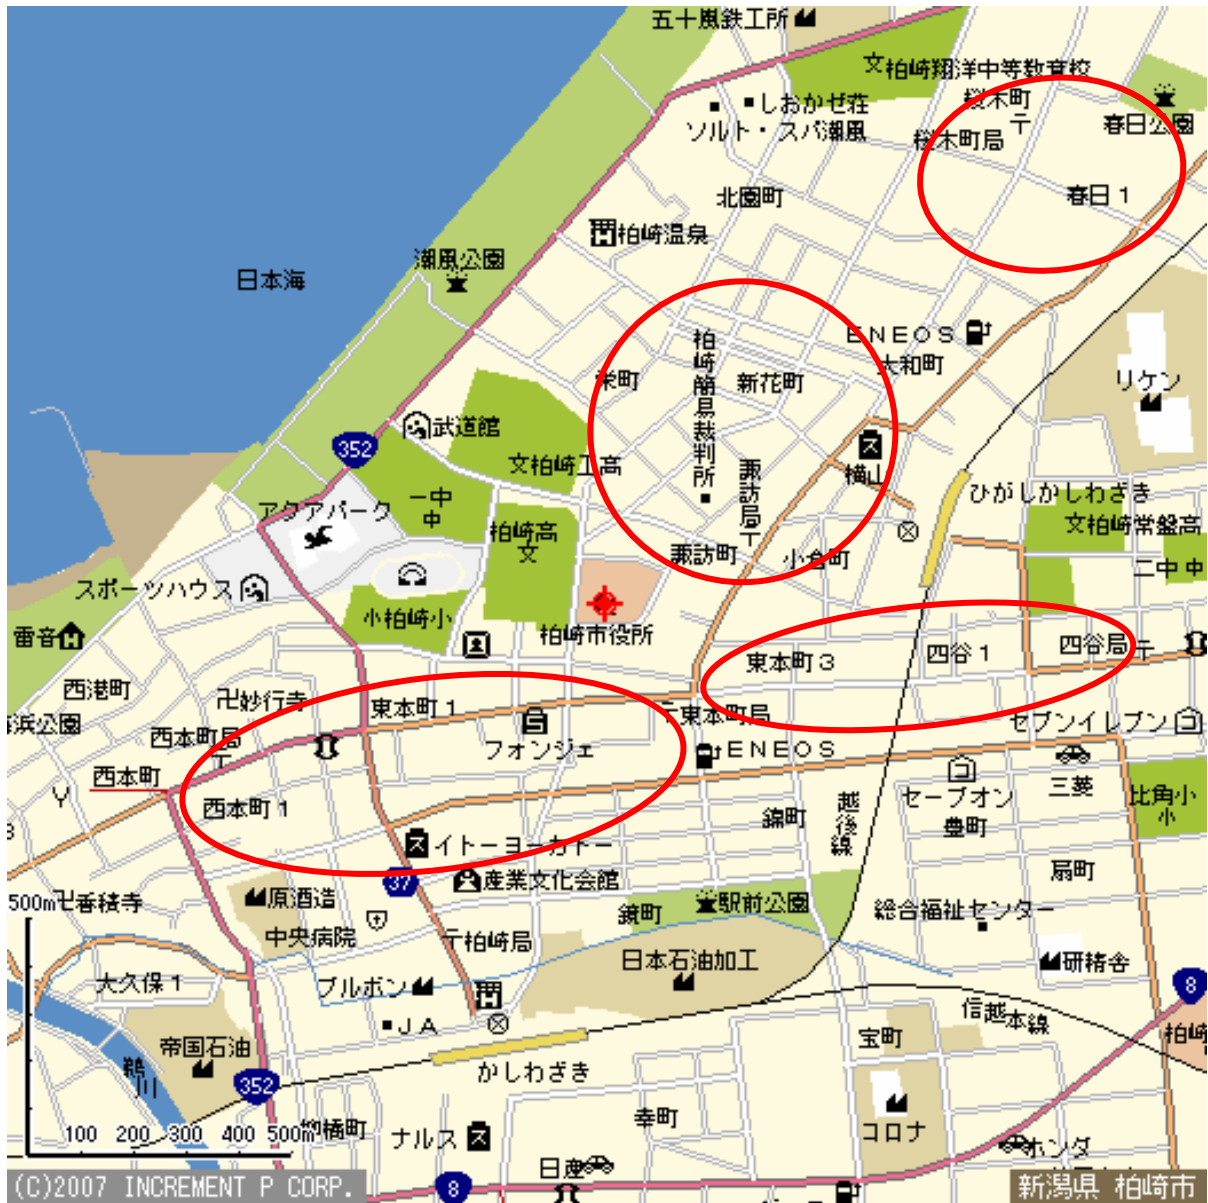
五十嵐鉄工所
文柏崎翔洋中等教育校
しおかぜ荘
ソルト・スパ潮風
桜木町
桜木町局
春日公園
春日1
北園町
柏崎温泉
潮風公園
日本海
ENEOS
大和町
リケン
柏崎簡易裁判所
栄町
新花町
諏訪局
横山
武道館
352
文柏崎工高
一中
アクアパーク
柏崎高
ひがしかしわざき
文柏崎常盤高
諏訪町
小倉町
二中
スポーツハウス
小柏崎小
柏崎市役所
番神
四谷1
四谷局
東本町3
西港町
妙行寺
東本町1
東本町局
セブンイレブン
浜公園
西本町局
フォンジェ
ENEOS
西本町
西本町1
越後線
鍋町
セーブオン
豊町
三菱
比角小
イトーヨーカドー
37
産業文化会館
扇町
500m 香積寺
原酒造
駅前公園
総合福祉センター
中央病院
鏡町
柏崎局
日本石油加工
研精舎
大久保1
ブルボン
信越本線
8
柏崎
JA
帝国石油
宝町
鵜川
かしわざき
352
100 200 300 400 500m
幸町
枇杷島町
ナルス
コロナ
ホンダ
日産
8
(C)2007 INCREMENT P CORP.
新潟県 柏崎市